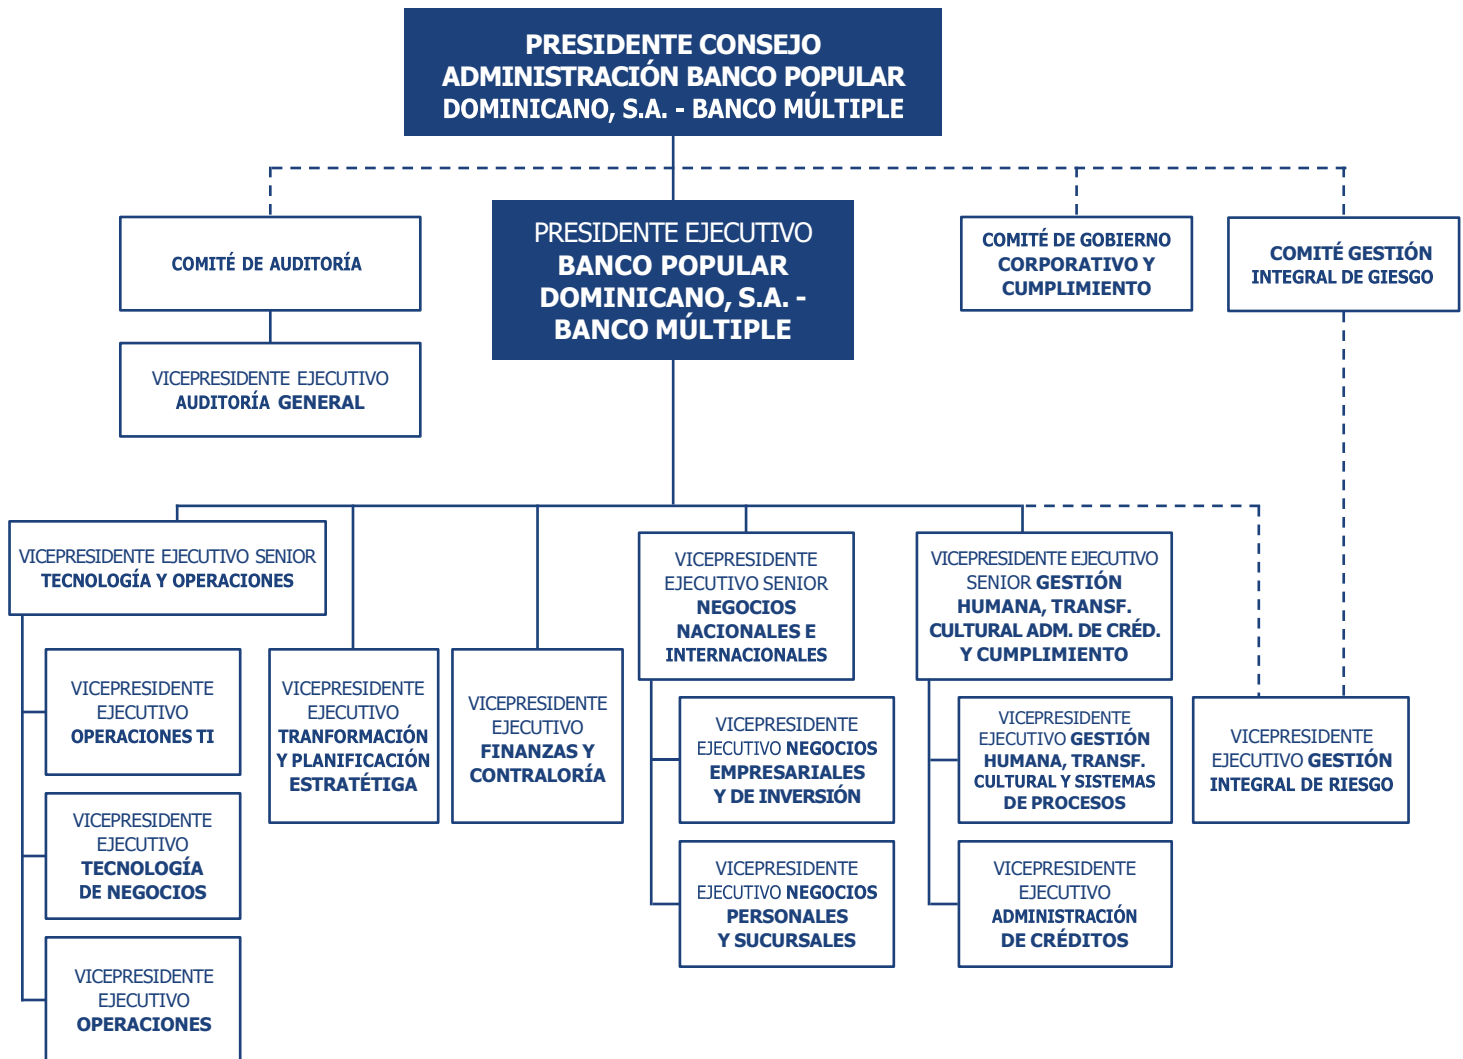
PRESIDENTE CONSEJO ADMINISTRACIÓN BANCO POPULAR DOMINICANO, S.A. - BANCO MÚLTIPLE

COMITÉ DE AUDITORÍA

PRESIDENTE EJECUTIVO BANCO POPULAR DOMINICANO, S.A. - BANCO MÚLTIPLE

COMITÉ DE GOBIERNO CORPORATIVO Y CUMPLIMIENTO

COMITÉ GESTIÓN INTEGRAL DE GIESGO

VICEPRESIDENTE EJECUTIVO AUDITORÍA GENERAL

VICEPRESIDENTE EJECUTIVO SENIOR TECNOLOGÍA Y OPERACIONES

VICEPRESIDENTE EJECUTIVO SENIOR NEGOCIOS NACIONALES E INTERNACIONALES

VICEPRESIDENTE EJECUTIVO SENIOR GESTIÓN HUMANA, TRANSF. CULTURAL ADM. DE CRÉD. Y CUMPLIMIENTO

VICEPRESIDENTE EJECUTIVO OPERACIONES TI

VICEPRESIDENTE EJECUTIVO TRANFORMACIÓN Y PLANIFICACIÓN ESTRATÉTIGA

VICEPRESIDENTE EJECUTIVO FINANZAS Y CONTRALORÍA

VICEPRESIDENTE EJECUTIVO NEGOCIOS EMPRESARIALES Y DE INVERSIÓN

VICEPRESIDENTE EJECUTIVO GESTIÓN HUMANA, TRANSF. CULTURAL Y SISTEMAS DE PROCESOS

VICEPRESIDENTE EJECUTIVO GESTIÓN INTEGRAL DE RIESGO

VICEPRESIDENTE EJECUTIVO TECNOLOGÍA DE NEGOCIOS

VICEPRESIDENTE EJECUTIVO NEGOCIOS PERSONALES Y SUCURSALES

VICEPRESIDENTE EJECUTIVO ADMINISTRACIÓN DE CRÉDITOS

VICEPRESIDENTE EJECUTIVO OPERACIONES